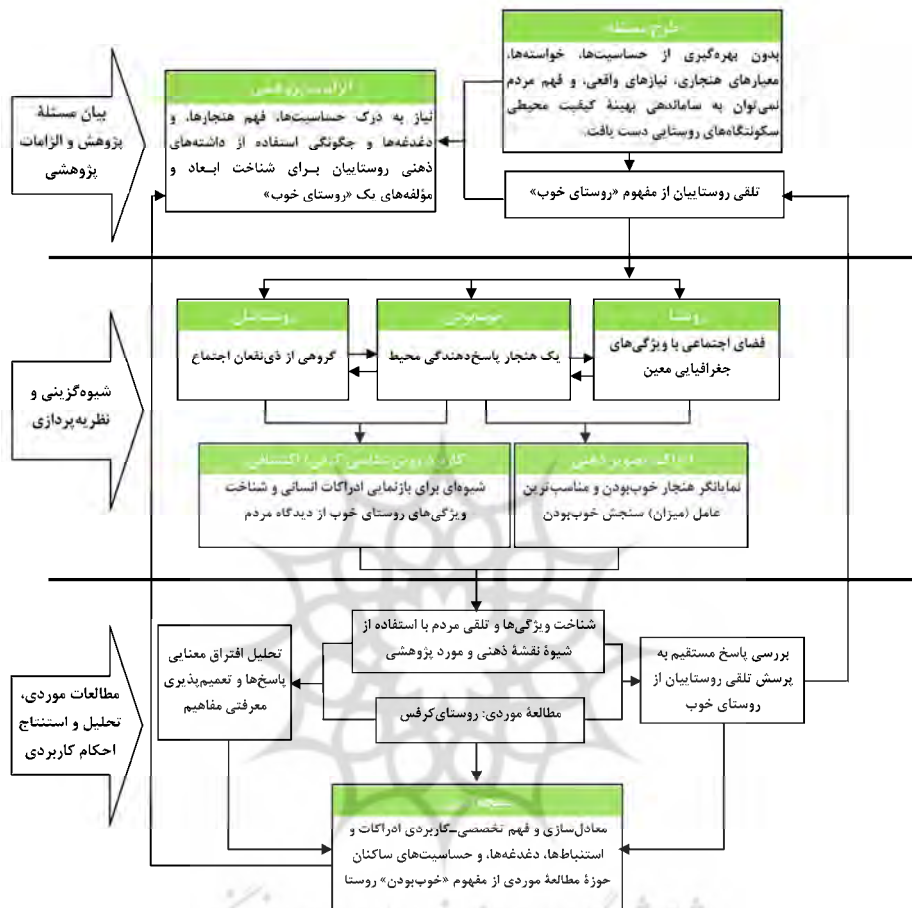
طرح مسئله

بدون بهره‌گیری از حساسیت‌ها، خواسته‌ها، معیارهای هنجاری، نیازهای واقعی، و فهم مردم نمی‌توان به ساماندهی بهینهٔ کیفیت محیطی سکونتگاه‌های روستایی دست یافت.

الزامات پژوهشی

نیاز به درک حساسیت‌ها، فهم هنجارها، و دغدغه‌ها و چگونگی استفاده از داشته‌های ذهنی روستاییان برای شناخت ابعاد و مؤلفه‌های یک «روستای خوب»

بیان مسئلهٔ پژوهش و الزامات پژوهشی

تلقی روستاییان از مفهوم «روستای خوب»

روستانشین

گروهی از ذی‌نفعان اجتماع

خوب‌بودن

یک هنجار پاسخ‌دهندگی محیط

روستا

فضای اجتماعی با ویژگی‌های جغرافیایی معین

شیوه‌گزینی و نظریه‌پردازی

کارتوگرافی شناختی (نقشهٔ ذهنی)

شیوه‌ای برای بازنمایی ادراکات انسانی و شناخت ویژگی‌های روستای خوب از دیدگاه مردم

ادراک (تصویر ذهنی)

نمایانگر هنجار خوب‌بودن و مناسب‌ترین عامل (میزان) سنجش خوب‌بودن

شناخت ویژگی‌ها و تلقی مردم با استفاده از شیوهٔ نقشهٔ ذهنی و مورد پژوهشی

تحلیل افتراق معنایی پاسخ‌ها و تعمیم‌پذیری معرفتی مفاهیم

بررسی پاسخ مستقیم به پرسش تلقی روستاییان از روستای خوب

مطالعهٔ موردی: روستای کرفس

مطالعات موردی، تحلیل و استنتاج احکام کاربردی

نتیجه

معادل‌سازی و فهم تخصصی-کاربردی ادراکات و استنباط‌ها، دغدغه‌ها، و حساسیت‌های ساکنان حوزهٔ مطالعهٔ موردی از مفهوم «خوب‌بودن» روستا